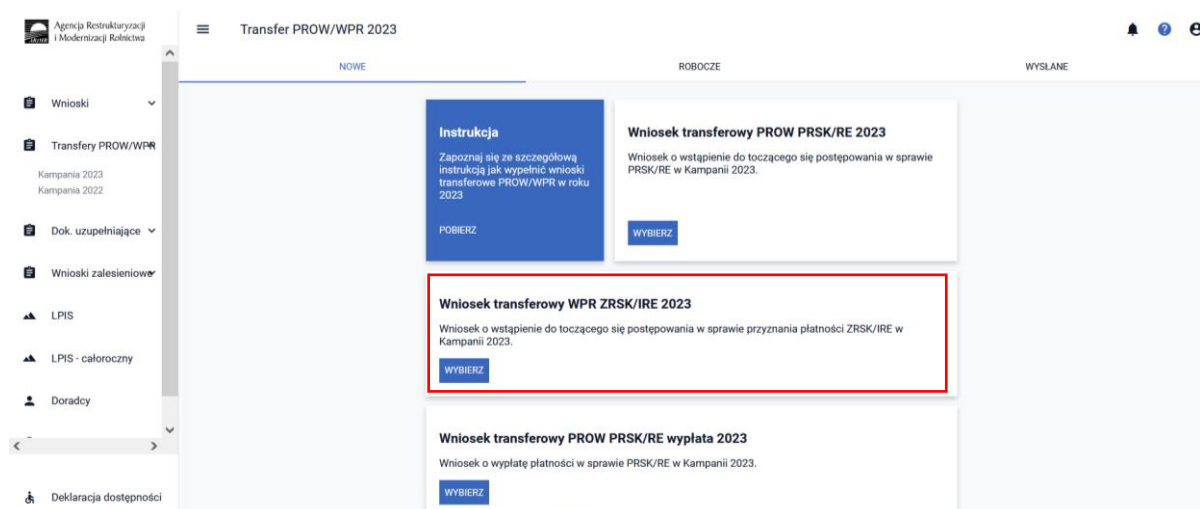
Agencja Restrukturyzacji i Modernizacji Rolnictwa

Transfer PROW/WPR 2023

NOWE

ROBOCZE

WYSŁANE

Wnioski

Transfery PROW/WPR

Kampania 2023

Kampania 2022

Dok. uzupełniające

Wnioski zalesieniowe

LPIS

LPIS - całoroczny

Doradcy

Deklaracja dostępności

Instrukcja

Zapoznaj się ze szczegółową instrukcją jak wypełnić wnioski transferowe PROW/WPR w roku 2023

POBIERZ

Wniosek transferowy PROW PRSK/RE 2023

Wniosek o wstąpienie do toczącego się postępowania w sprawie PRSK/RE w Kampanii 2023.

WYBIERZ

Wniosek transferowy WPR ZRSK/IRE 2023

Wniosek o wstąpienie do toczącego się postępowania w sprawie przyznania płatności ZRSK/IRE w Kampanii 2023.

WYBIERZ

Wniosek transferowy PROW PRSK/RE wypłata 2023

Wniosek o wypłatę płatności w sprawie PRSK/RE w Kampanii 2023.

WYBIERZ